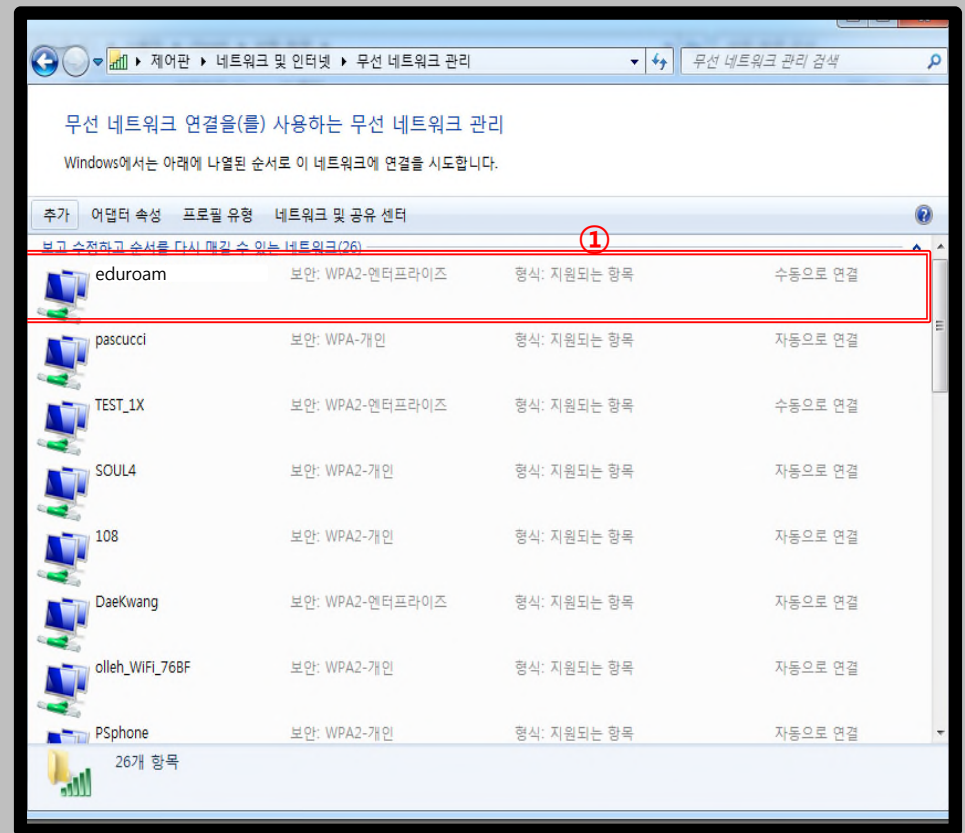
▸ 제어판 ▸ 네트워크 및 인터넷 ▸ 무선 네트워크 관리

무선 네트워크 관리 검색

무선 네트워크 연결을(를) 사용하는 무선 네트워크 관리

Windows에서는 아래에 나열된 순서로 이 네트워크에 연결을 시도합니다.

추가 어댑터 속성 프로필 유형 네트워크 및 공유 센터

보고 수정하고 순서를 다시 매길 수 있는 네트워크(26)

①

| | | | |
|---|---|---|---|
| eduroam | 보안: WPA2-엔터프라이즈 | 형식: 지원되는 항목 | 수동으로 연결 |
| pascucci | 보안: WPA-개인 | 형식: 지원되는 항목 | 자동으로 연결 |
| TEST_1X | 보안: WPA2-엔터프라이즈 | 형식: 지원되는 항목 | 수동으로 연결 |
| SOUL4 | 보안: WPA2-개인 | 형식: 지원되는 항목 | 자동으로 연결 |
| 108 | 보안: WPA2-개인 | 형식: 지원되는 항목 | 자동으로 연결 |
| DaeKwang | 보안: WPA2-엔터프라이즈 | 형식: 지원되는 항목 | 자동으로 연결 |
| olleh_WiFi_76BF | 보안: WPA2-개인 | 형식: 지원되는 항목 | 자동으로 연결 |
| PSphone | 보안: WPA2-개인 | 형식: 지원되는 항목 | 자동으로 연결 |

26개 항목